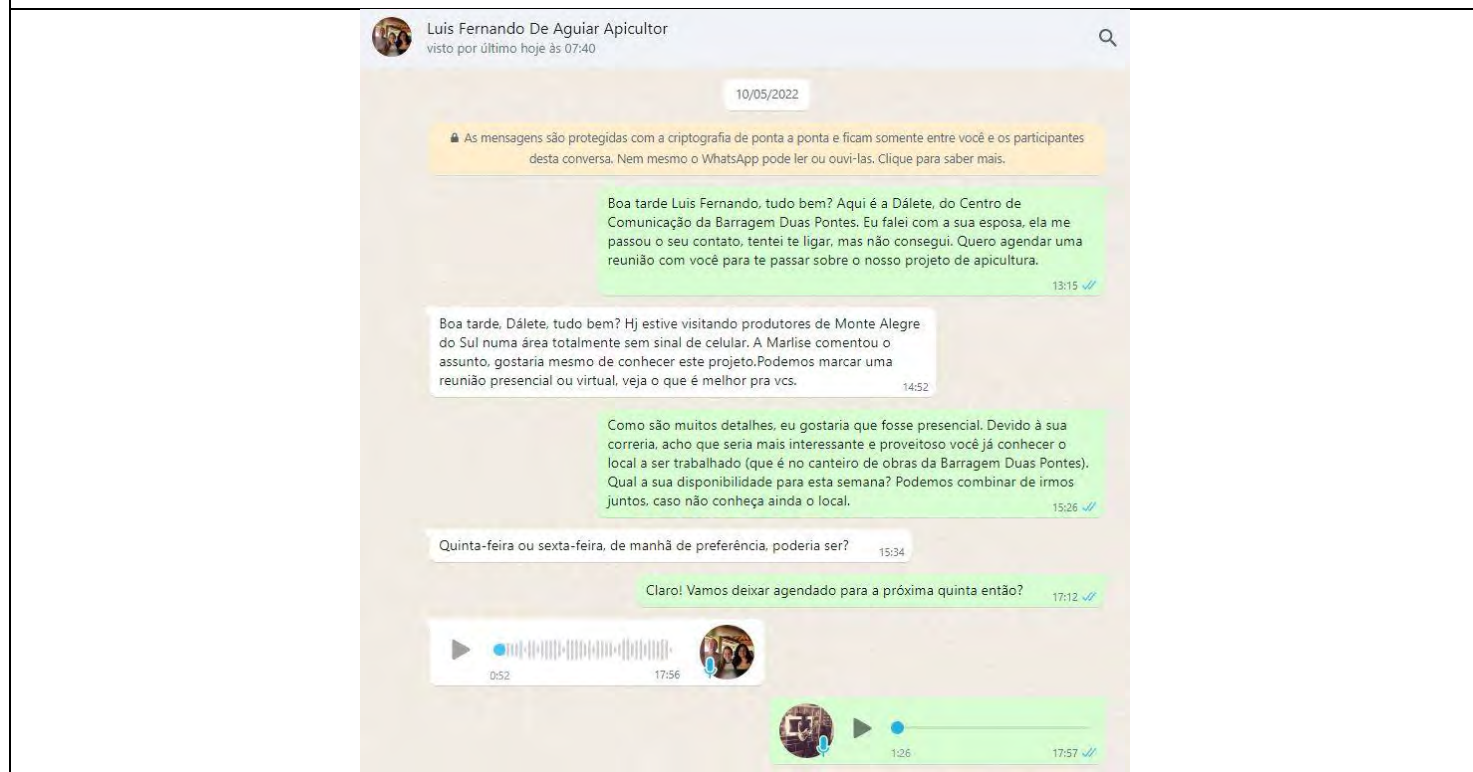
Luis Fernando De Aguiar Apicultor
visto por último hoje às 07:40

10/05/2022

As mensagens são protegidas com a criptografia de ponta a ponta e ficam somente entre você e os participantes desta conversa. Nem mesmo o WhatsApp pode ler ou ouvi-las. Clique para saber mais.

Boa tarde Luis Fernando, tudo bem? Aqui é a Dálete, do Centro de Comunicação da Barragem Duas Pontes. Eu falei com a sua esposa, ela me passou o seu contato, tentei te ligar, mas não consegui. Quero agendar uma reunião com você para te passar sobre o nosso projeto de apicultura.
13:15

Boa tarde, Dálete, tudo bem? Hj estive visitando produtores de Monte Alegre do Sul numa área totalmente sem sinal de celular. A Marlise comentou o assunto, gostaria mesmo de conhecer este projeto.Podemos marcar uma reunião presencial ou virtual, veja o que é melhor pra vcs.
14:52

Como são muitos detalhes, eu gostaria que fosse presencial. Devido à sua correria, acho que seria mais interessante e proveitoso você já conhecer o local a ser trabalhado (que é no canteiro de obras da Barragem Duas Pontes). Qual a sua disponibilidade para esta semana? Podemos combinar de irmos juntos, caso não conheça ainda o local.
15:26

Quinta-feira ou sexta-feira, de manhã de preferência, poderia ser?
15:34

Claro! Vamos deixar agendado para a próxima quinta então?
17:12

0:52
17:56

1:26
17:57